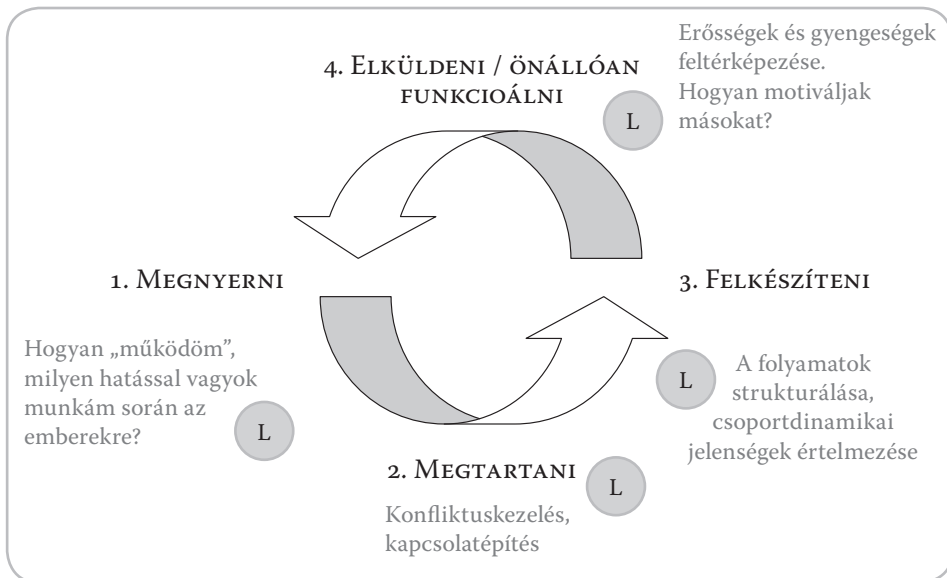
4. Elküldeni / önállóan funkcioálni

L

Erősségek és gyengeségek feltérképezése. Hogyan motiváljak másokat?

1. Megnyerni

Hogyan „működöm”, milyen hatással vagyok munkám során az emberekre?

L

3. Felkészíteni

L

A folyamatok strukturálása, csoportdinamikai jelenségek értelmezése

2. Megtartani

L

Konfliktuskezelés, kapcsolatépítés